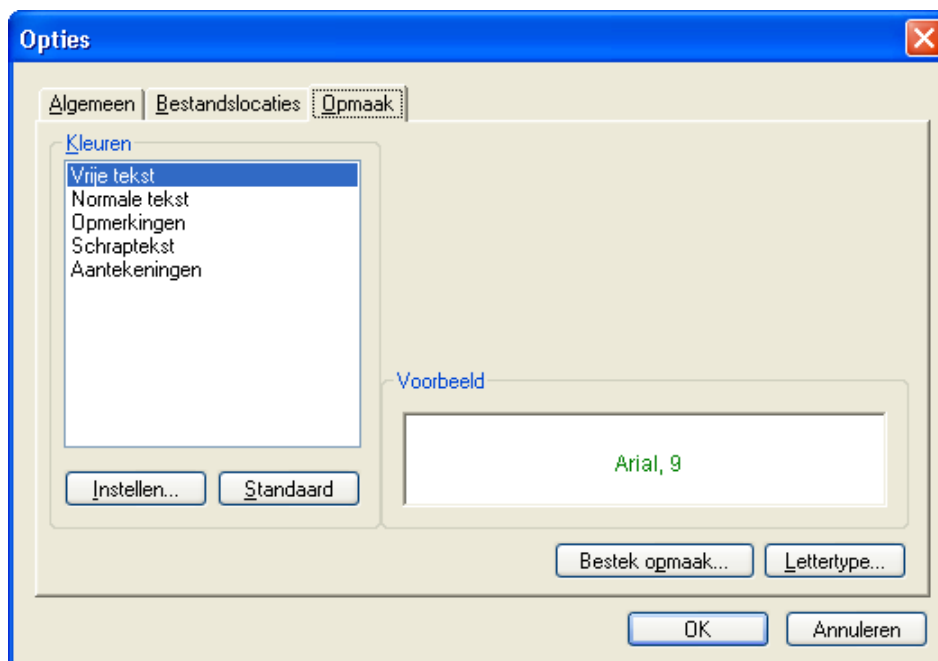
Opties

Algemeen
Bestandslocaties
Opmaak

Kleuren
Vrije tekst
Normale tekst
Opmerkingen
Schraptekst
Aantekeningen

Instellen...
Standaard

Voorbeeld
Arial, 9

Bestek opmaak...
Lettertype...

OK
Annuleren